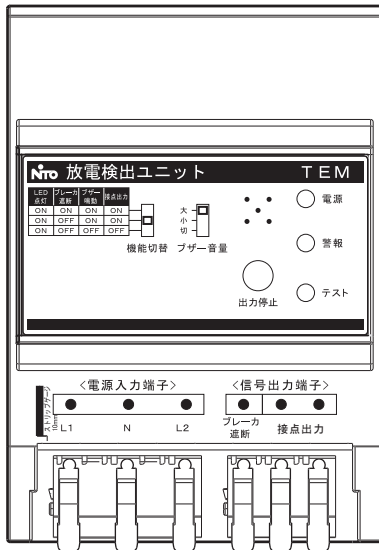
NITO 放電検出ユニット TEM

| LED点灯 | ブレーカ遮断 | ブザー鳴動 | 接点出力 |
|---|---|---|---|
| ON | ON | ON | ON |
| ON | OFF | ON | ON |
| ON | OFF | OFF | OFF |

機能切替

大
小
切
ブザー音量

電源

警報

出力停止

テスト

<電源入力端子>
ストリップゲージ 10mm
L1 N L2

<信号出力端子>
ブレーカ遮断
接点出力